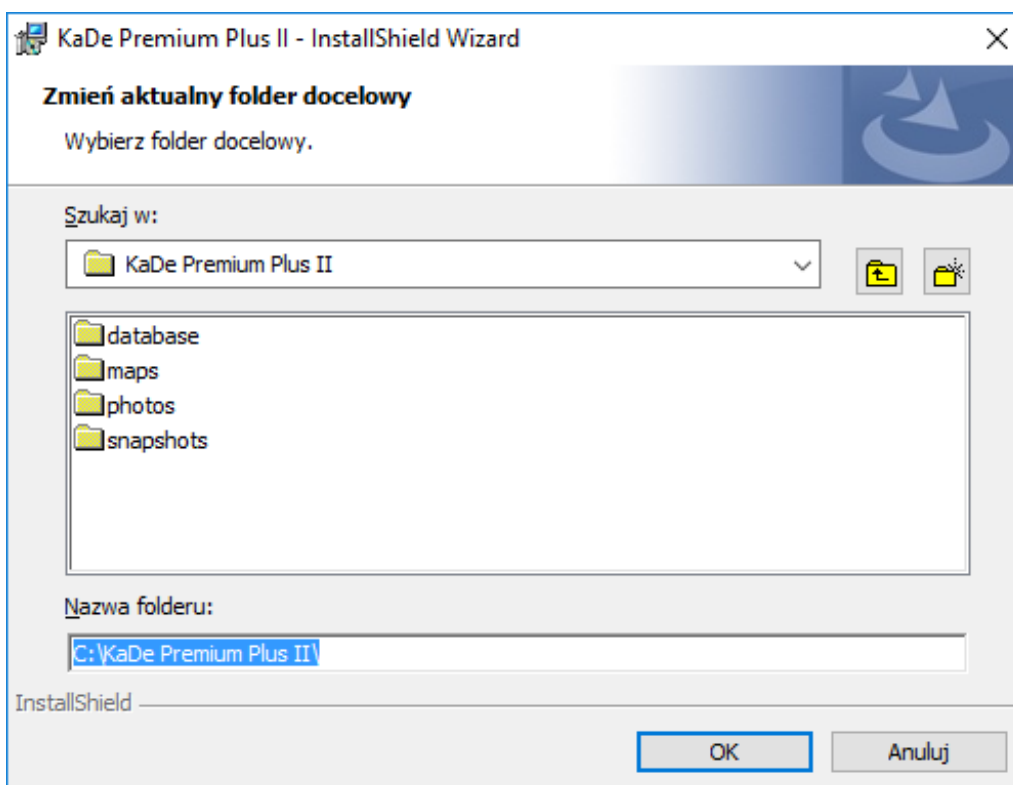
KaDe Premium Plus II - InstallShield Wizard

Zmień aktualny folder docelowy

Wybierz folder docelowy.

Szukaj w:

KaDe Premium Plus II

database
maps
photos
snapshots

Nazwa folderu:

C:\KaDe Premium Plus II\

InstallShield

OK

Anuluj